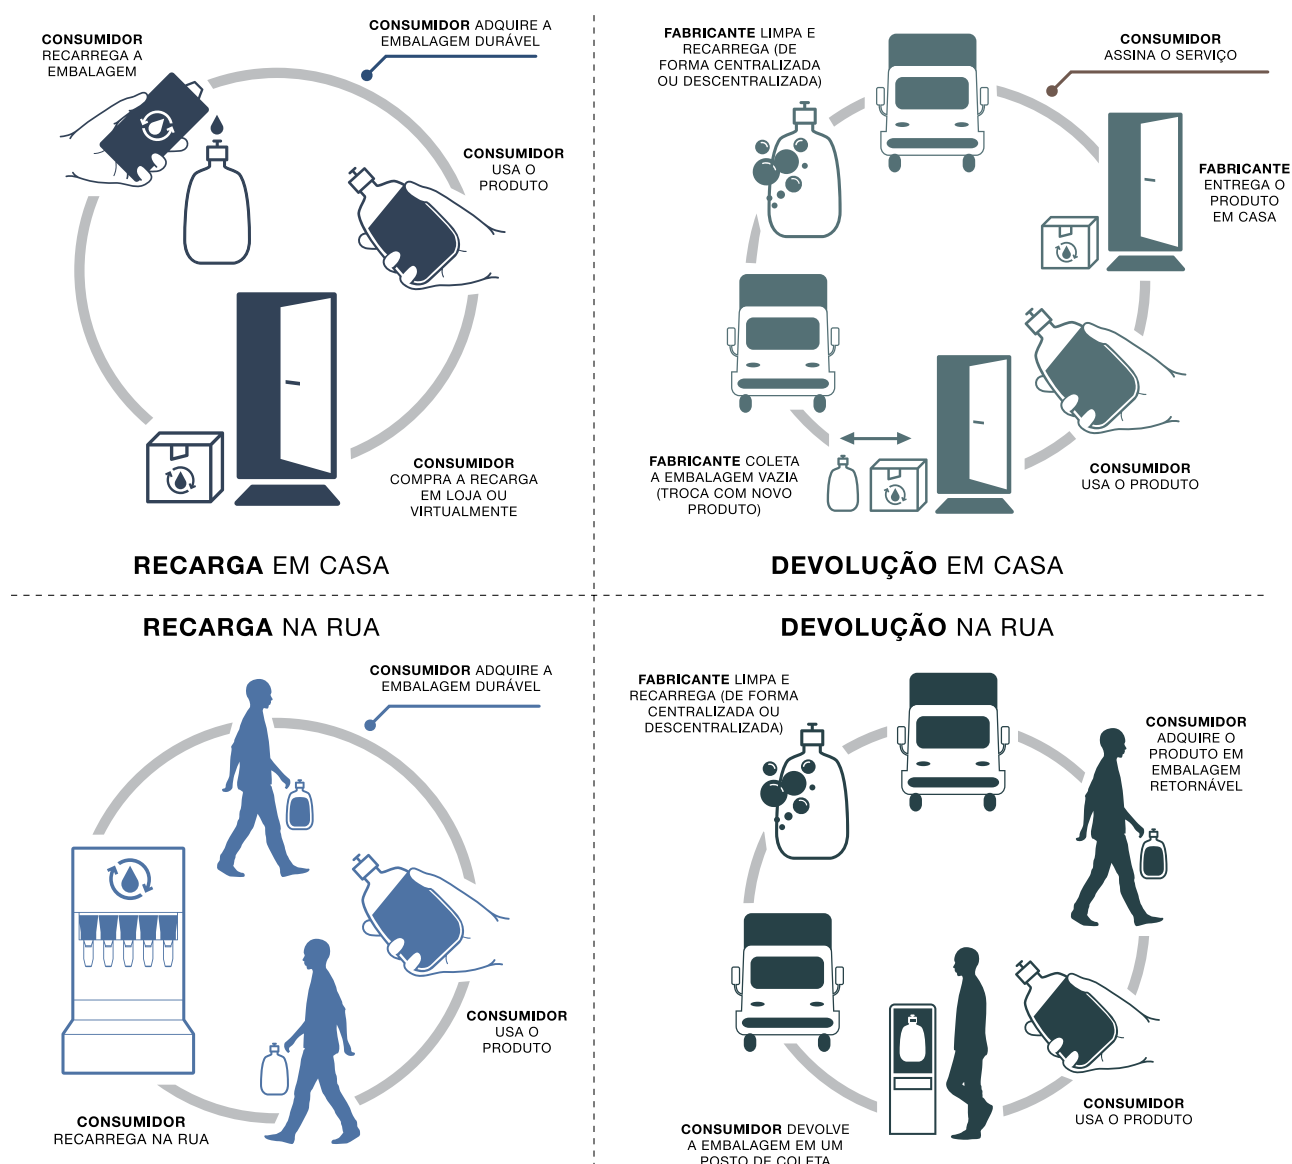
CONSUMIDOR RECARREGA A EMBALAGEM

CONSUMIDOR ADQUIRE A EMBALAGEM DURÁVEL

CONSUMIDOR USA O PRODUTO

CONSUMIDOR COMPRA A RECARGA EM LOJA OU VIRTUALMENTE

RECARGA EM CASA

FABRICANTE LIMPA E RECARREGA (DE FORMA CENTRALIZADA OU DESCENTRALIZADA)

CONSUMIDOR ASSINA O SERVIÇO

FABRICANTE ENTREGA O PRODUTO EM CASA

FABRICANTE COLETA A EMBALAGEM VAZIA (TROCA COM NOVO PRODUTO)

CONSUMIDOR USA O PRODUTO

DEVOLUÇÃO EM CASA

RECARGA NA RUA

CONSUMIDOR ADQUIRE A EMBALAGEM DURÁVEL

CONSUMIDOR USA O PRODUTO

CONSUMIDOR RECARREGA NA RUA

DEVOLUÇÃO NA RUA

FABRICANTE LIMPA E RECARREGA (DE FORMA CENTRALIZADA OU DESCENTRALIZADA)

CONSUMIDOR ADQUIRE O PRODUTO EM EMBALAGEM RETORNÁVEL

CONSUMIDOR USA O PRODUTO

CONSUMIDOR DEVOLVE A EMBALAGEM EM UM POSTO DE COLETA